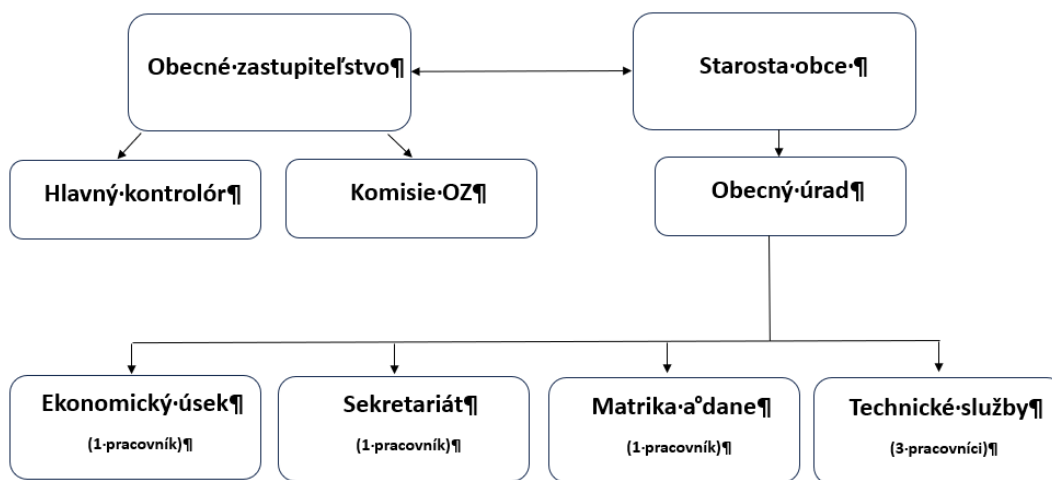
Obecné·zastupiteľstvo¶

Starosta·obce·¶

Hlavný·kontrolór¶

Komisie·OZ¶

Obecný·úrad¶

Ekonomický·úsek¶
(1·pracovník)¶

Sekretariát¶
(1·pracovník)¶

Matrika·a°dane¶
(1·pracovník)¶

Technické·služby¶
(3·pracovníci)¶